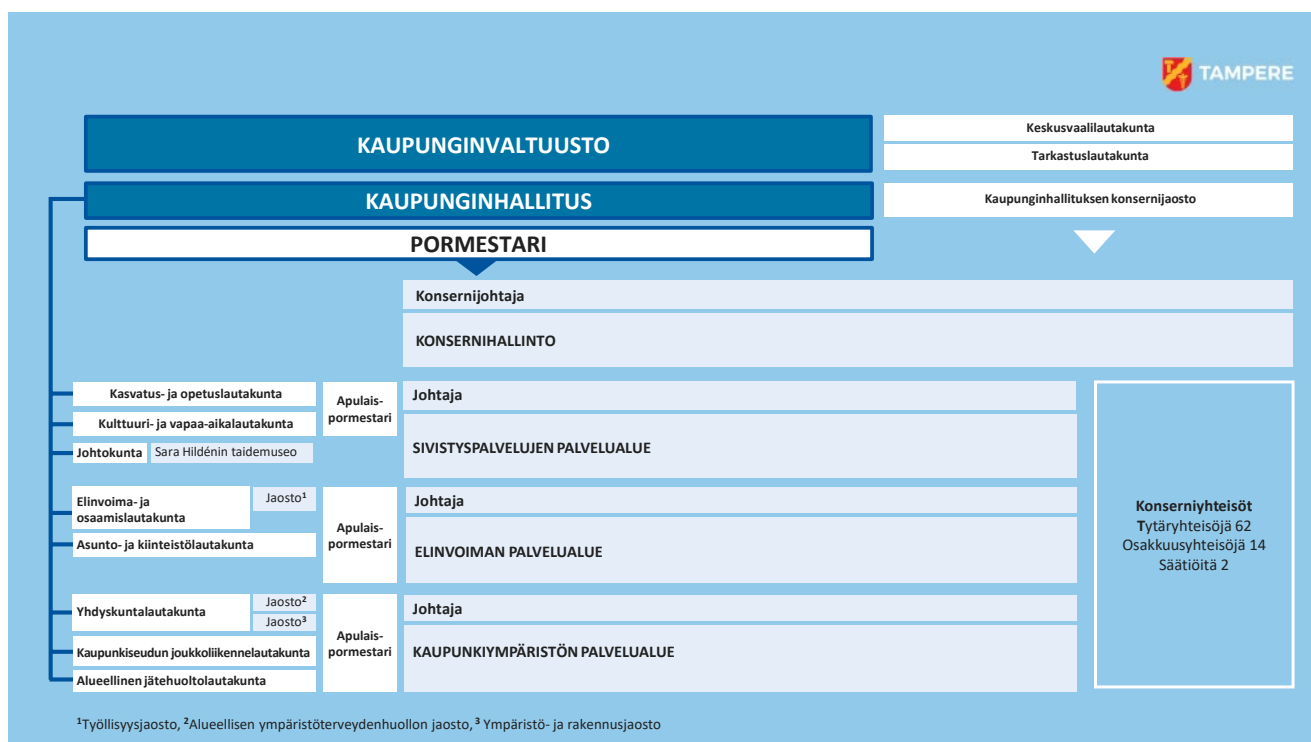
TAMPERE

KAUPUNGINVALTUUSTO

Keskusvaalilautakunta

Tarkastuslautakunta

KAUPUNGINHALLITUS

Kaupunginhallituksen konsernijaosto

PORMESTARI

Konsernijohtaja

KONSERNIHALLINTO

Kasvatus- ja opetuslautakunta

Kulttuuri- ja vapaa-aikalautakunta

Johtokunta Sara Hildénin taidemuseo

Apulais-pormestari

Johtaja

SIVISTYSPALVELUJEN PALVELUALUE

Elinvoima- ja osaamislautakunta

Jaosto$^1$

Asunto- ja kiinteistölautakunta

Apulais-pormestari

Johtaja

ELINVOIMAN PALVELUALUE

Yhdyskuntalautakunta

Jaosto$^2$

Jaosto$^3$

Kaupunkiseudun joukkoliikennelautakunta

Alueellinen jätehuoltolautakunta

Apulais-pormestari

Johtaja

KAUPUNKIYMPÄRISTÖN PALVELUALUE

Konserniyhteisöt
Tytäryhteisöjä 62
Osakkuusyhteisöjä 14
Säätiöitä 2

$^1$Työllisyysjaosto, $^2$Alueellisen ympäristöterveydenhuollon jaosto, $^3$ Ympäristö- ja rakennusjaosto